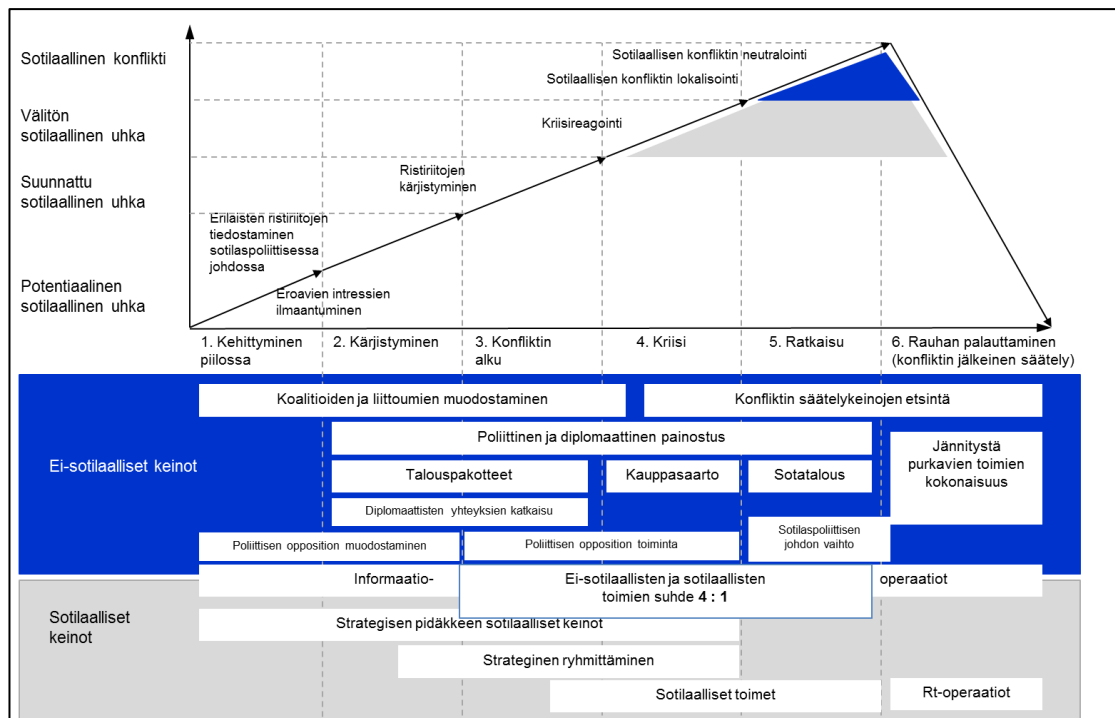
Sotilaallinen konflikti

Välitön sotilaallinen uhka

Suunnattu sotilaallinen uhka

Potentiaalinen sotilaallinen uhka

Sotilaallisen konfliktin neutralointi

Sotilaallisen konfliktin lokalisointi

Kriisireagointi

Ristiriitojen kärjistyminen

Erilaisten ristiriitojen tiedostaminen sotilaspoliittisessa johdossa

Eroavien intressien ilmaantuminen

1. Kehittyminen piilossa

2. Kärjistyminen

3. Konfliktin alku

4. Kriisi

5. Ratkaisu

6. Rauhan palauttaminen (konfliktin jälkeinen säätely)

Ei-sotilaalliset keinot

Koalitioiden ja liittoumien muodostaminen

Konfliktin säätelykeinojen etsintä

Poliittinen ja diplomaattinen painostus

Jännitystä purkavien toimien kokonaisuus

Talouspakotteet

Kauppasaarto

Sotatalous

Diplomaattisten yhteyksien katkaisu

Sotilaspoliittisen johdon vaihto

Poliittisen opposition muodostaminen

Poliittisen opposition toiminta

Informaatio-

Ei-sotilaallisten ja sotilaallisten toimien suhde 4 : 1

operaatiot

Sotilaalliset keinot

Strategisen pidäkkeen sotilaalliset keinot

Strateginen ryhmittäminen

Sotilaalliset toimet

Rt-operaatiot